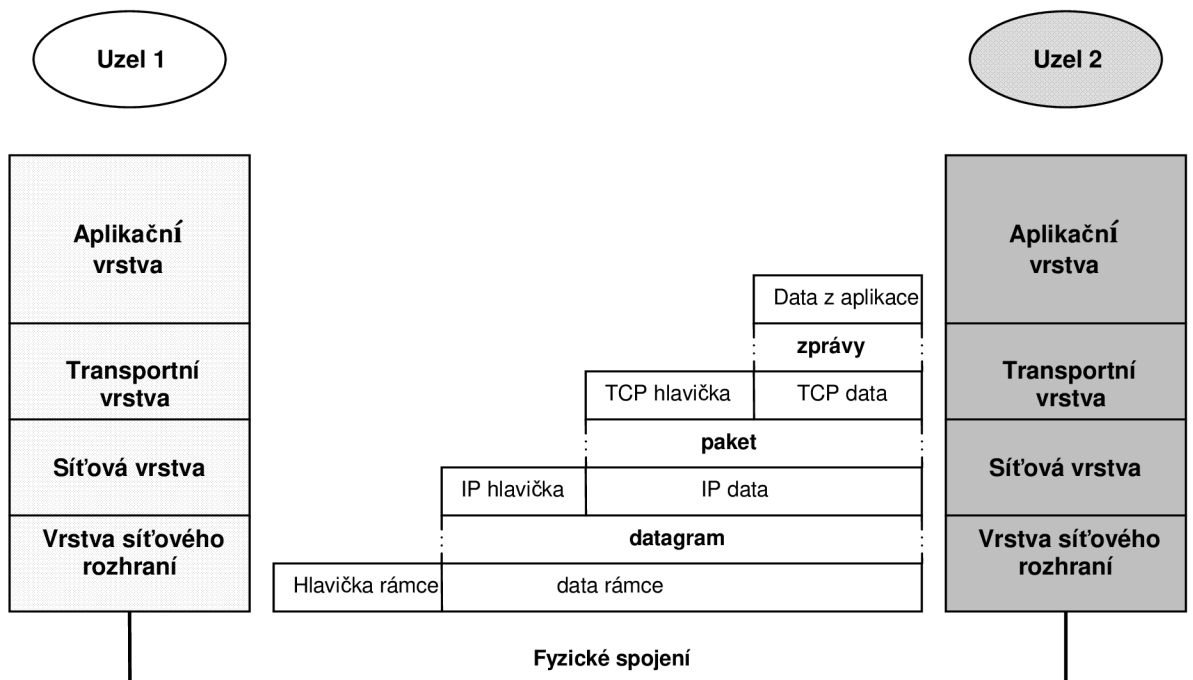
Uzel 1

Uzel 2

Aplikační vrstva

Transportní vrstva

Síťová vrstva

Vrstva síťového rozhraní

Data z aplikace

zprávy

TCP hlavička

TCP data

paket

IP hlavička

IP data

datagram

Hlavička rámce

data rámce

Aplikační vrstva

Transportní vrstva

Síťová vrstva

Vrstva síťového rozhraní

Fyzické spojení